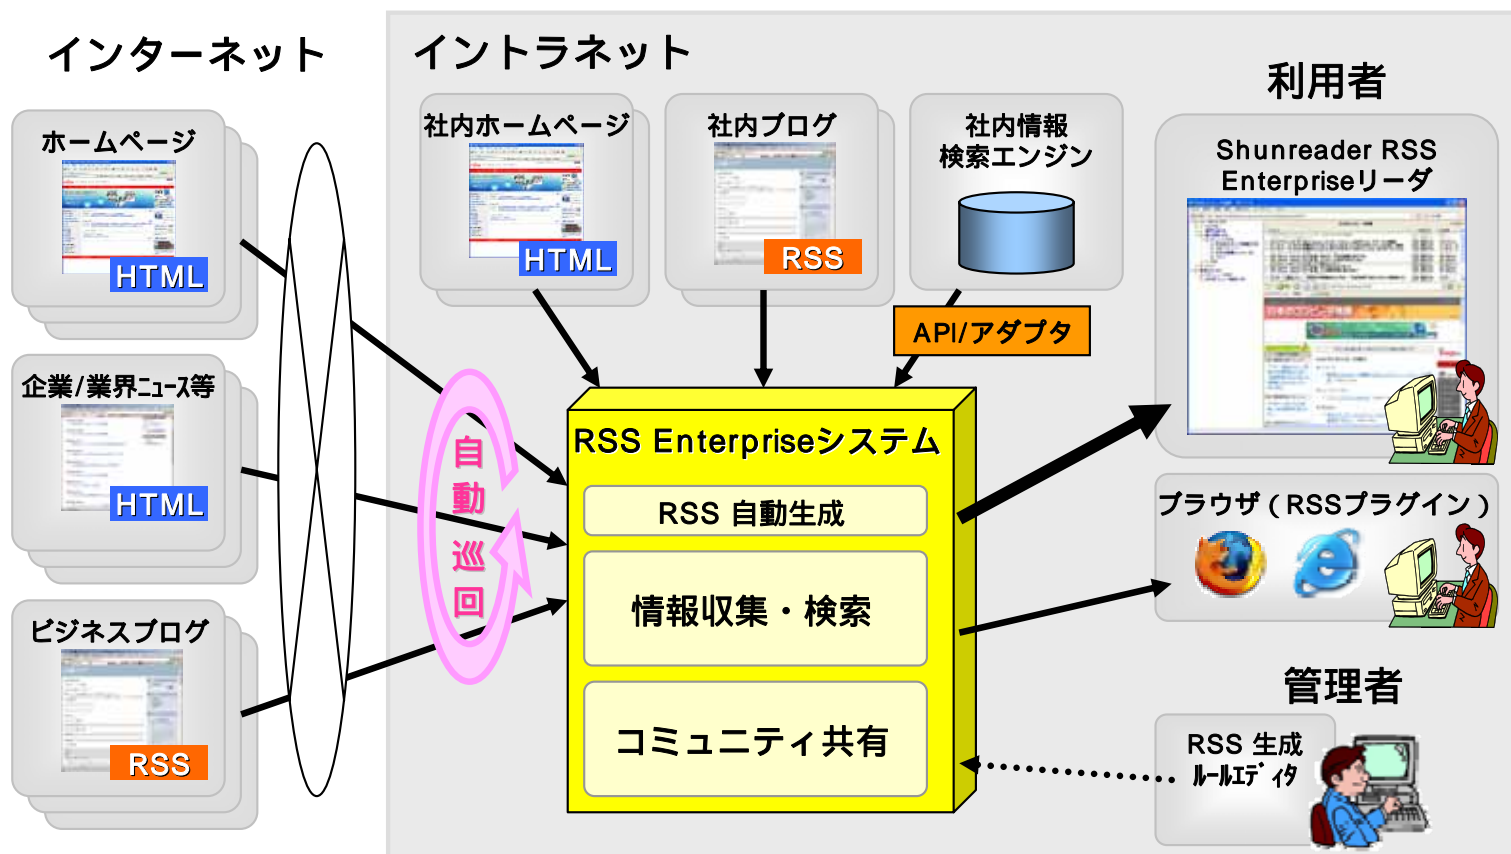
インターネット

ホームページ
HTML

企業/業界ﾆｭｰｽ等
HTML

ビジネスブログ
RSS

イントラネット

社内ホームページ
HTML

社内ブログ
RSS

社内情報
検索エンジン

API/アダプタ

自
動
巡
回

RSS Enterpriseシステム

RSS 自動生成

情報収集・検索

コミュニティ共有

利用者

Shunreader RSS Enterpriseリーダ

ブラウザ（RSSプラグイン）

管理者

RSS 生成
ﾙｰﾙｴﾃﾞｨﾀ